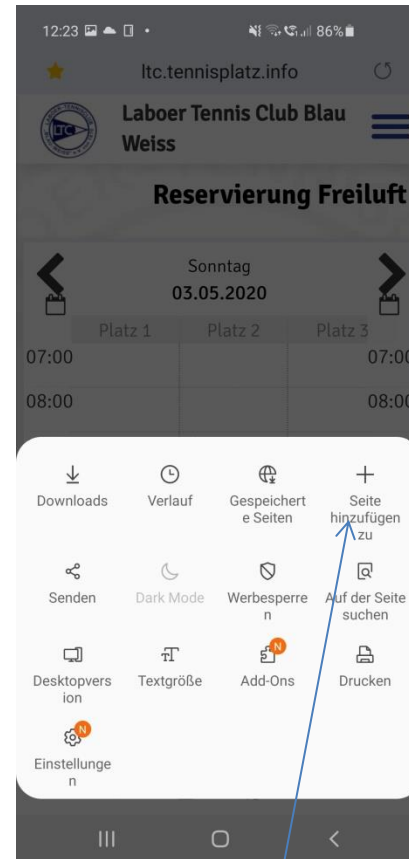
12:23 86%

ltc.tennisplatz.info

LTC

Laboer Tennis Club Blau Weiss

Reservierung Freiluft

Sonntag
03.05.2020

| | Platz 1 | Platz 2 | Platz 3 | |
|---|---|---|---|---|
| 07:00 | | | | 07:00 |
| 08:00 | | | | 08:00 |

Downloads
Verlauf
Gespeicherte Seiten
Seite hinzufügen zu
Senden
Dark Mode
Werbesperren
Auf der Seite suchen
Desktopversion
Textgröße
N
Add-Ons
Drucken
N
Einstellungen